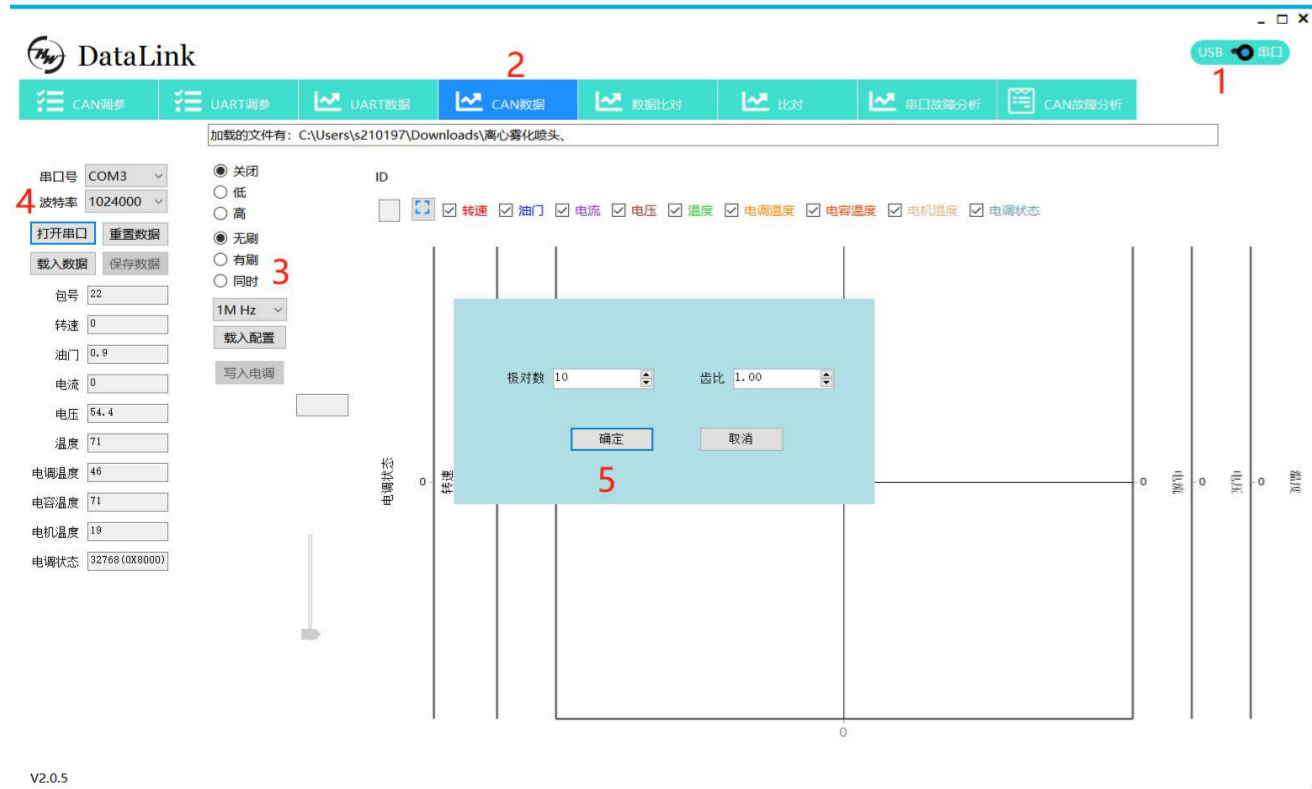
DataLink

USB 串口

1

2

CAN调参 | UART调参 | UART数据 | CAN数据 | 数据比对 | 比对 | 串口故障分析 | CAN故障分析

加载的文件有：C:\Users\s210197\Downloads\离心雾化喷头、

串口号 COM3
4 波特率 1024000
打开串口 重置数据
载入数据 保存数据
包号 22
转速 0
油门 0.9
电流 0
电压 54.4
温度 71
电调温度 46
电容温度 71
电机温度 19
电调状态 32768(0X8000)

关闭
低
高
无刷
有刷
同时
3
1M Hz
载入配置
写入电调

ID
转速 油门 电流 电压 温度 电调温度 电容温度 电机温度 电调状态

极对数 10
齿比 1.00
确定
取消
5

电调状态 0 转速
0 电流 0 电压 0 温度
0

V2.0.5